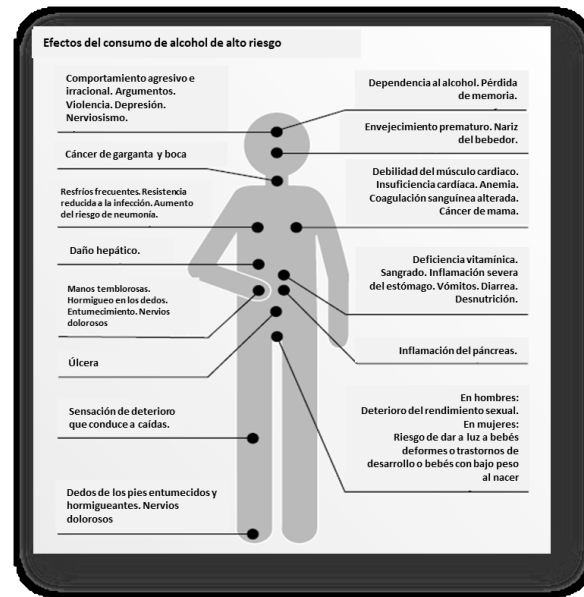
Efectos del consumo de alcohol de alto riesgo

Comportamiento agresivo e irracional. Argumentos. Violencia. Depresión. Nerviosismo.

Dependencia al alcohol. Pérdida de memoria.

Envejecimiento prematuro. Nariz del bebedor.

Cáncer de garganta y boca

Debilidad del músculo cardiaco. Insuficiencia cardíaca. Anemia. Coagulación sanguínea alterada. Cáncer de mama.

Resfríos frecuentes. Resistencia reducida a la infección. Aumento del riesgo de neumonía.

Daño hepático.

Deficiencia vitamínica. Sangrado. Inflamación severa del estómago. Vómitos. Diarrea. Desnutrición.

Manos temblorosas. Hormigueo en los dedos. Entumecimiento. Nervios dolorosos

Inflamación del páncreas.

Úlcera

En hombres: Deterioro del rendimiento sexual. En mujeres: Riesgo de dar a luz a bebés deformes o trastornos de desarrollo o bebés con bajo peso al nacer

Sensación de deterioro que conduce a caídas.

Dedos de los pies entumecidos y hormigueantes. Nervios dolorosos